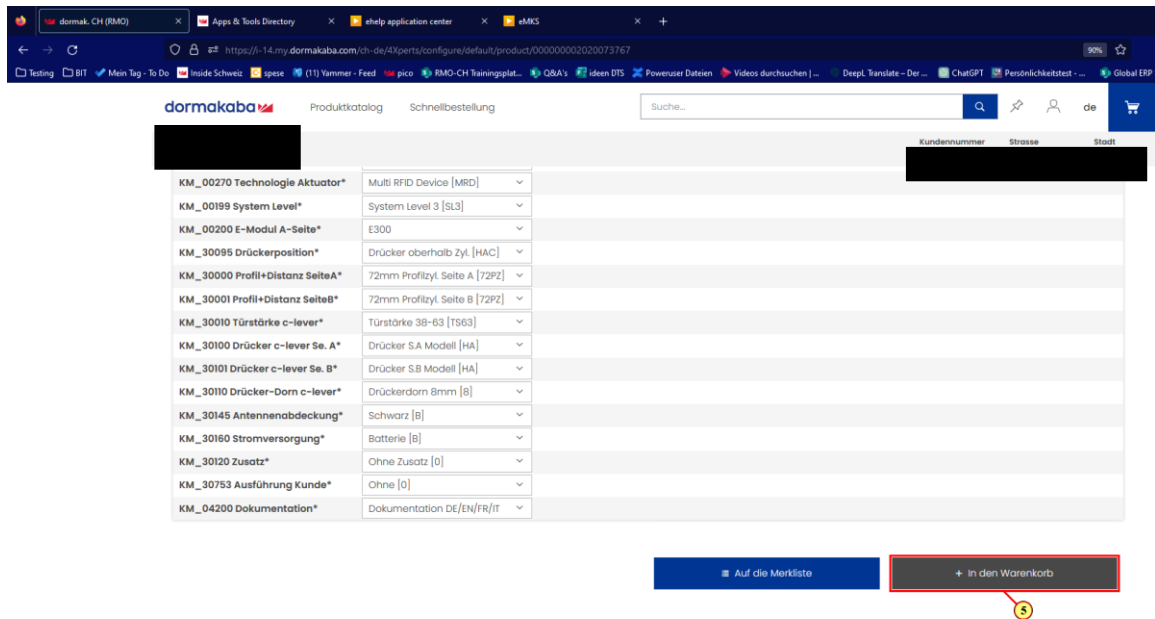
dormak. CH (RMO) × Apps & Tools Directory × ehelp application center × eMKS × +

https://i-14.my.dormakaba.com/ch-de/4Xperts/configure/default/product/000000002020073767

90%

Testing BIT Mein Tag - To Do Inside Schweiz spese (11) Yammer - Feed pico RMO-CH Trainingsplat... Q&A's ideen DTS Poweruser Dateien Videos durchsuchen | ... DeepL Translate – Der ... ChatGPT Persönlichkeitstest - ... Global ERP

dormakaba Produktkatalog Schnellbestellung Suche... de

Kundennummer Strasse Stadt

| | |
|---|---|
| KM_00270 Technologie Aktuator* | Multi RFID Device [MRD] |
| KM_00199 System Level* | System Level 3 [SL3] |
| KM_00200 E-Modul A-Seite* | E300 |
| KM_30095 Drückerposition* | Drücker oberhalb Zyl. [HAC] |
| KM_30000 Profil+Distanz SeiteA* | 72mm Profilzyl. Seite A [72PZ] |
| KM_30001 Profil+Distanz SeiteB* | 72mm Profilzyl. Seite B [72PZ] |
| KM_30010 Türstärke c-lever* | Türstärke 38-63 [TS63] |
| KM_30100 Drücker c-lever Se. A* | Drücker S.A Modell [HA] |
| KM_30101 Drücker c-lever Se. B* | Drücker S.B Modell [HA] |
| KM_30110 Drücker-Dorn c-lever* | Drückerdorn 8mm [8] |
| KM_30145 Antennenabdeckung* | Schwarz [B] |
| KM_30160 Stromversorgung* | Batterie [B] |
| KM_30120 Zusatz* | Ohne Zusatz [0] |
| KM_30753 Ausführung Kunde* | Ohne [0] |
| KM_04200 Dokumentation* | Dokumentation DE/EN/FR/IT |

Auf die Merkliste

+ In den Warenkorb

5